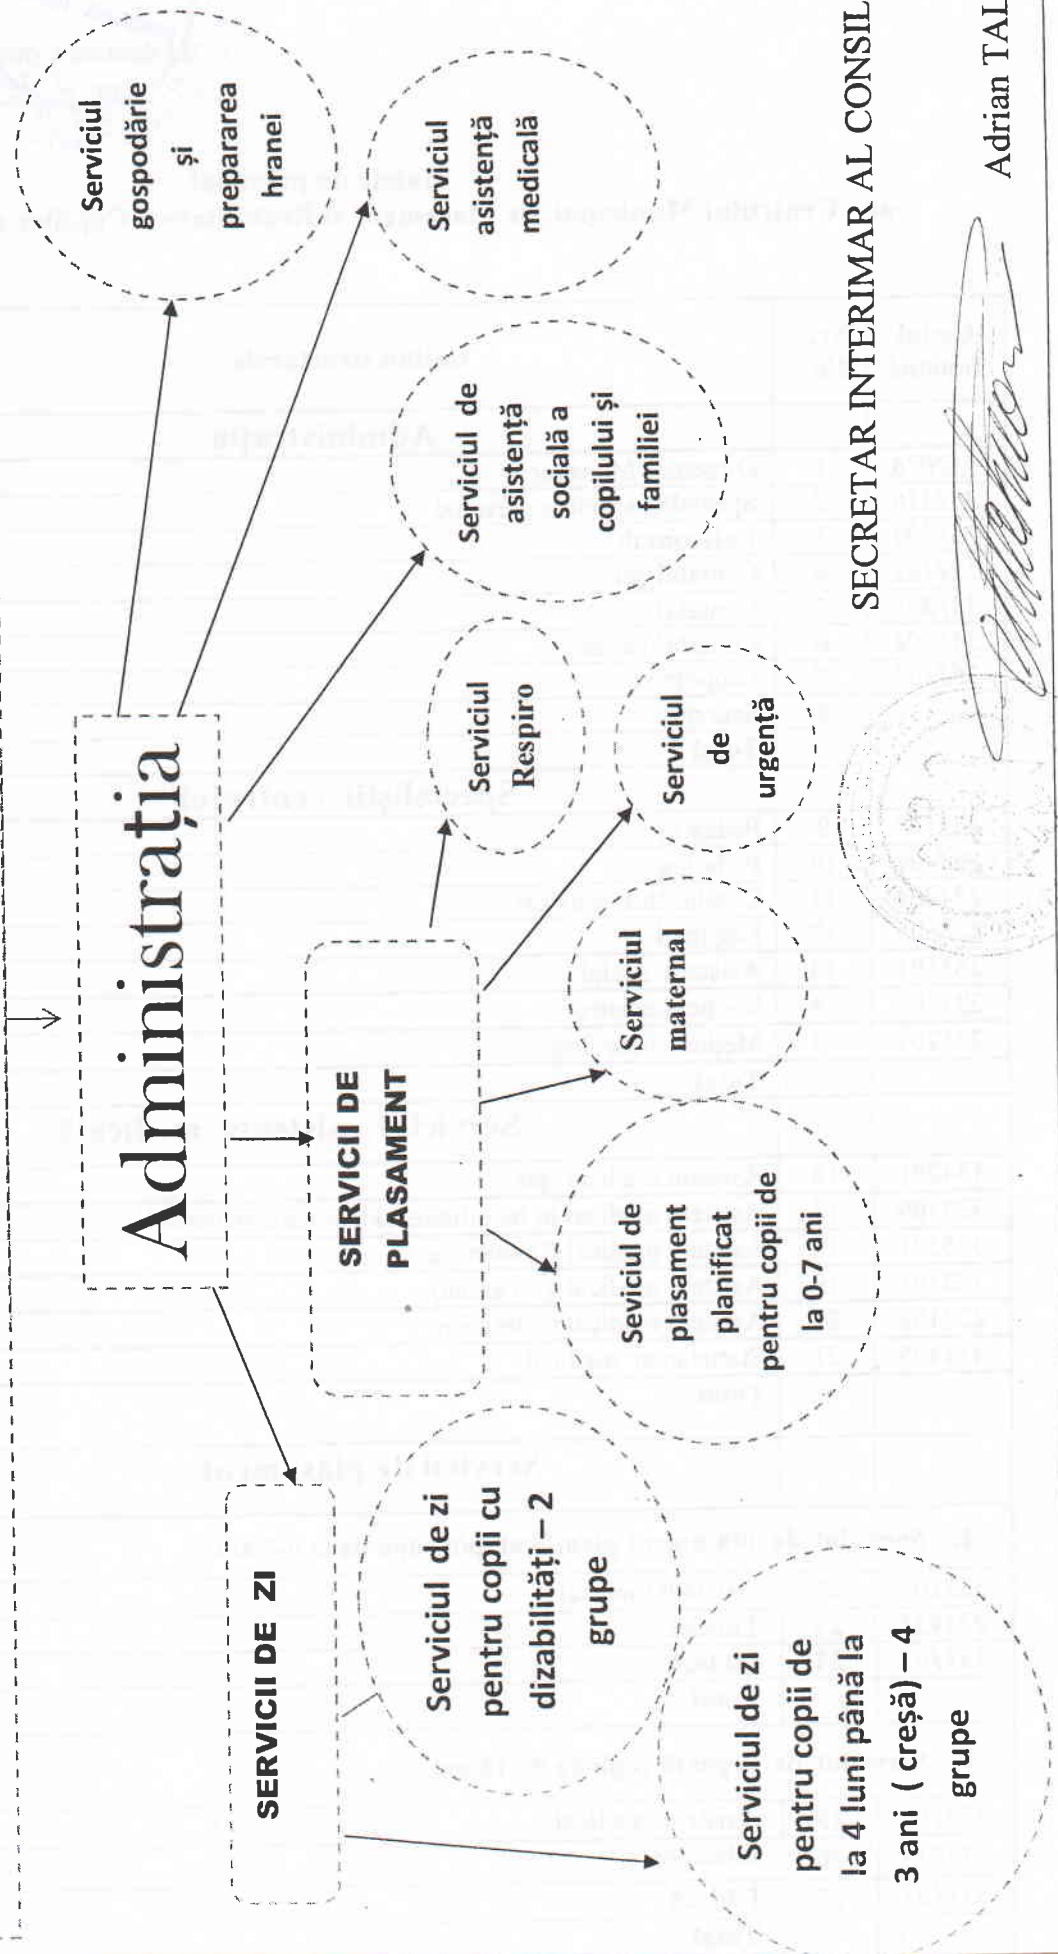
Administrația

Serviciul gospodărie și prepararea hranei

Serviciul asistență medicală

Serviciul de asistență socială a copilului și familiei

SERVICII DE PLASAMENT

Serviciul Respiro

Serviciul de urgență

Serviciul maternal

Seviciul de plasament planificat pentru copii de la 0-7 ani

SERVICII DE ZI

Serviciul de zi pentru copii cu dizabilități – 2 grupe

Serviciul de zi pentru copii de la 4 luni până la 3 ani ( creșă) – 4 grupe

SECRETAR INTERIMAR AL CONSIL

Adrian TAL